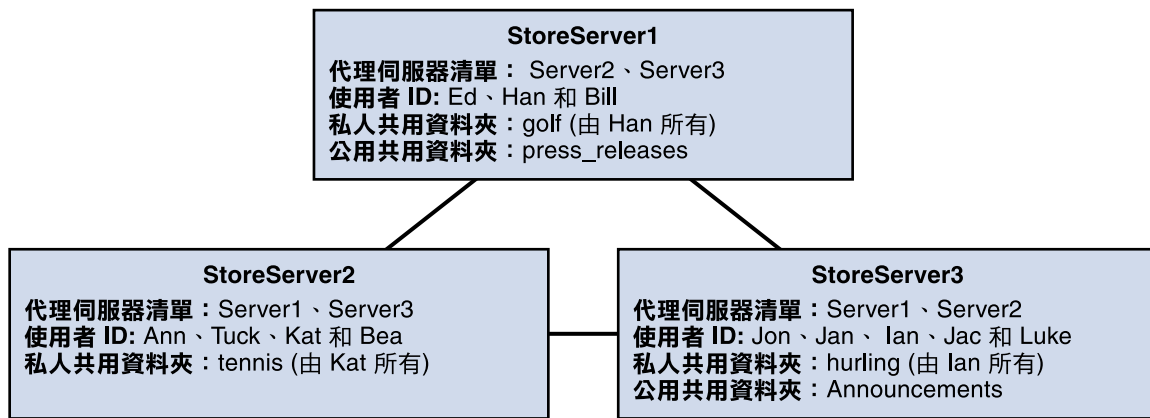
StoreServer1
代理伺服器清單： Server2、Server3
使用者 ID: Ed、Han 和 Bill
私人共用資料夾：golf (由 Han 所有)
公用共用資料夾：press_releases

StoreServer2
代理伺服器清單：Server1、Server3
使用者 ID: Ann、Tuck、Kat 和 Bea
私人共用資料夾：tennis (由 Kat 所有)

StoreServer3
代理伺服器清單：Server1、Server2
使用者 ID: Jon、Jan、 Ian、Jac 和 Luke
私人共用資料夾：hurling (由 Ian 所有)
公用共用資料夾：Announcements